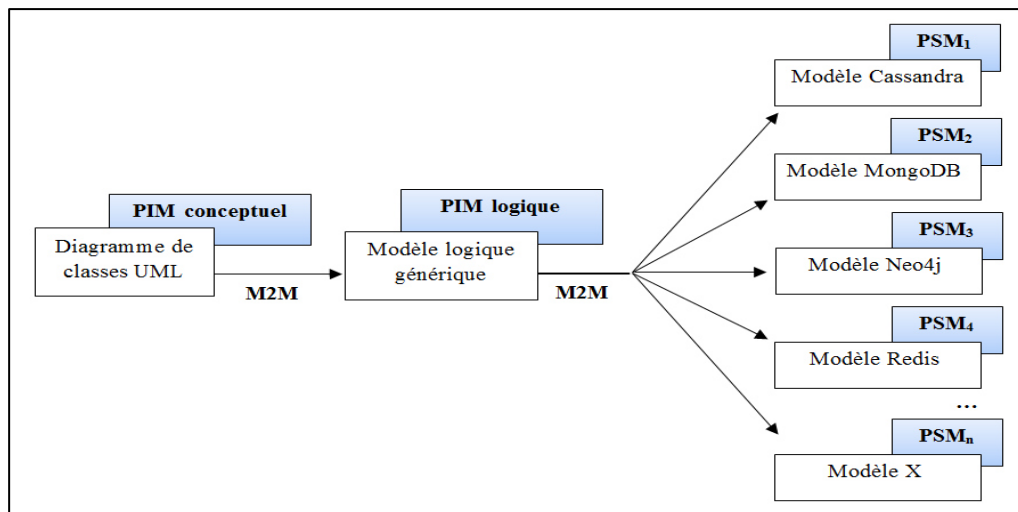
PIM conceptuel

Diagramme de classes UML

M2M

PIM logique

Modèle logique générique

M2M

$PSM_1$

Modèle Cassandra

$PSM_2$

Modèle MongoDB

$PSM_3$

Modèle Neo4j

$PSM_4$

Modèle Redis

...

$PSM_n$

Modèle X